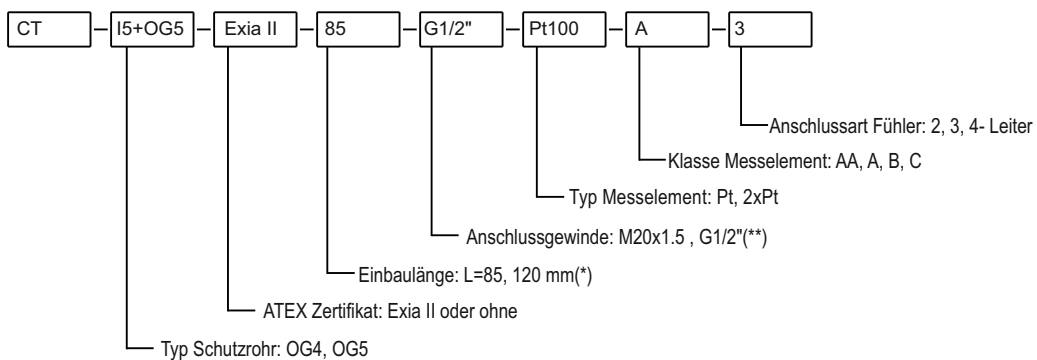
CT – I5+OG5 – Exia II – 85 – G1/2" – Pt100 – A – 3

Anschlussart Fühler: 2, 3, 4- Leiter

Klasse Messelement: AA, A, B, C

Typ Messelement: Pt, 2xPt

Anschlussgewinde: M20x1.5 , G1/2"(**)

Einbaulänge: L=85, 120 mm(*)

ATEX Zertifikat: Exia II oder ohne

Typ Schutzrohr: OG4, OG5